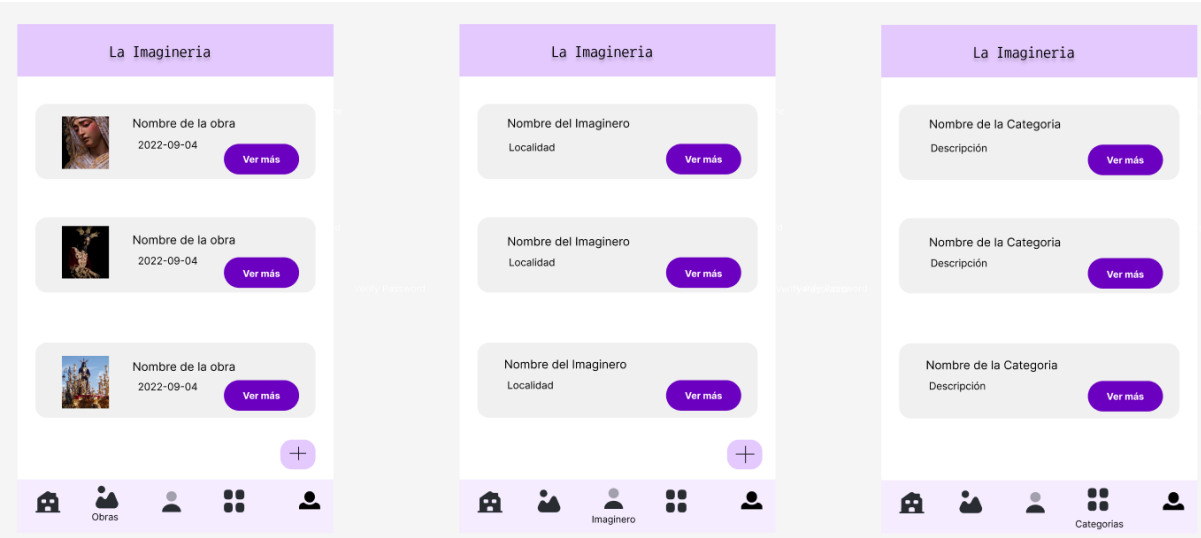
La Imagineria

Nombre de la obra
2022-09-04
Ver más

Nombre de la obra
2022-09-04
Ver más

Nombre de la obra
2022-09-04
Ver más

+

Obras

La Imagineria

Nombre del Imaginero
Localidad
Ver más

Nombre del Imaginero
Localidad
Ver más

Nombre del Imaginero
Localidad
Ver más

+

Imaginero

La Imagineria

Nombre de la Categoria
Descripción
Ver más

Nombre de la Categoria
Descripción
Ver más

Nombre de la Categoria
Descripción
Ver más

Categorias